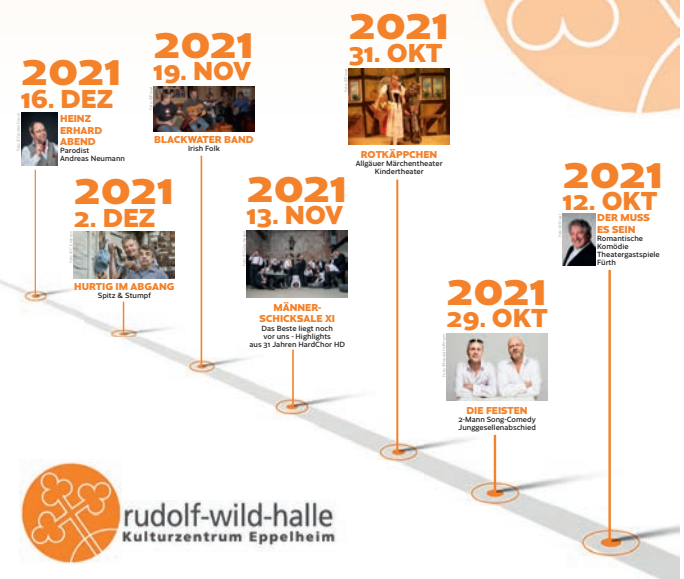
2021
16. DEZ
HEINZ ERHARD ABEND
Parodist
Andreas Neumann

2021
19. NOV
BLACKWATER BAND
Irish Folk

2021
31. OKT
ROTKÄPPCHEN
Allgäuer Märchentheater
Kindertheater

2021
2. DEZ
HURTIG IM ABGANG
Spitz & Stumpf

2021
13. NOV
MÄNNER-SCHICKSALE XI
Das Beste liegt noch vor uns - Highlights aus 31 Jahren HardChor HD

2021
12. OKT
DER MUSS ES SEIN
Romantische Komödie
Theatergastspiele Fürth

2021
29. OKT
DIE FEISTEN
2-Mann Song-Comedy
Junggesellenabschied

rudolf-wild-halle
Kulturzentrum Eppelheim